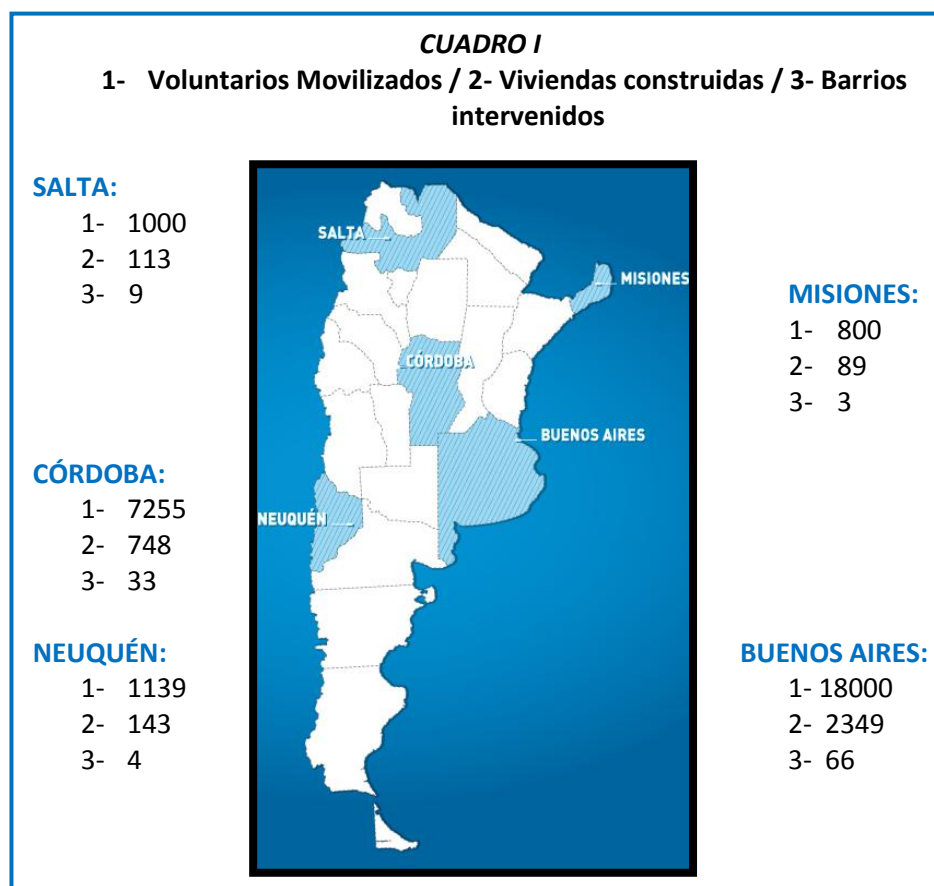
*CUADRO I*

**1- Voluntarios Movilizados / 2- Viviendas construidas / 3- Barrios intervenidos**

**SALTA:**
1- 1000
2- 113
3- 9

SALTA

MISIONES

CÓRDOBA

BUENOS AIRES

NEUQUÉN

**MISIONES:**
1- 800
2- 89
3- 3

**CÓRDOBA:**
1- 7255
2- 748
3- 33

**NEUQUÉN:**
1- 1139
2- 143
3- 4

**BUENOS AIRES:**
1- 18000
2- 2349
3- 66